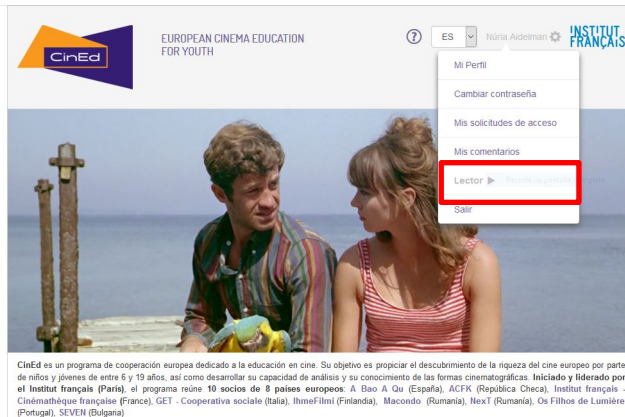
CinEd

EUROPEAN CINEMA EDUCATION FOR YOUTH

ES

Núria Aidelman

INSTITUT FRANÇAIS

Mi Perfil

Cambiar contraseña

Mis solicitudes de acceso

Mis comentarios

Lector ▶ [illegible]

Salir

CinEd es un programa de cooperación europea dedicado a la educación en cine. Su objetivo es propiciar el descubrimiento de la riqueza del cine europeo por parte de niños y jóvenes de entre 6 y 19 años, así como desarrollar su capacidad de análisis y su conocimiento de las formas cinematográficas. Iniciado y liderado por el Institut français (Paris), el programa reúne 10 socios de 8 países europeos: A Bao A Qu (España), ACFK (República Checa), Institut français - Cinémathèque française (France), GET - Cooperativa social (Italia), IhmeFilmi (Finlandia), Macondo (Rumanía), NexT (Rumanía), Os Filhos de Lumière (Portugal), SEVEN (Bulgaria)